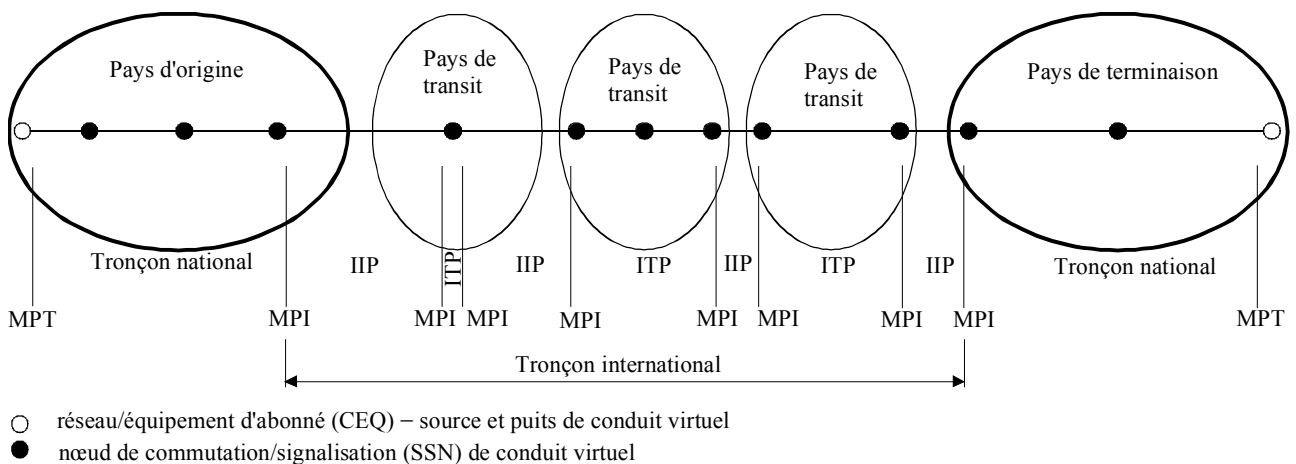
Pays d'origine

Pays de transit

Pays de transit

Pays de transit

Pays de terminaison

Tronçon national

IIP

ITP

IIP

ITP

IIP

ITP

IIP

Tronçon national

MPT

MPI

MPI

MPI

MPI

MPI

MPI

MPI

MPI

MPT

Tronçon international

○ réseau/équipement d'abonné (CEQ) − source et puits de conduit virtuel

● nœud de commutation/signalisation (SSN) de conduit virtuel